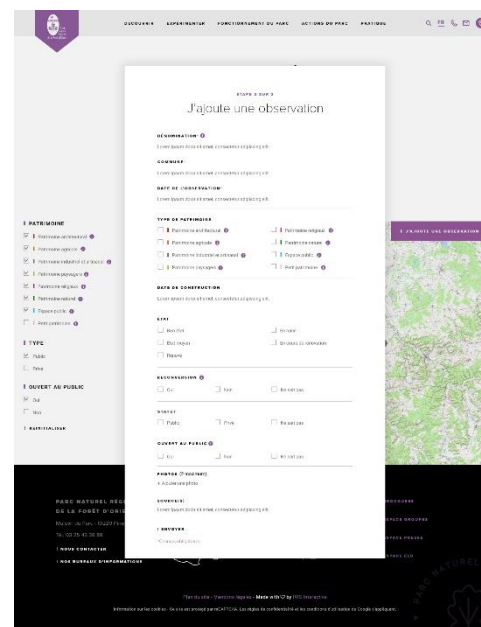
DÉCOUVRIR EXPÉRIMENTER FONCTIONNEMENT DU PARC ACTIONS DU PARC PRATIQUE

FR

ÉTAPE 3 SUR 3
J'ajoute une observation

DÉNOMINATION*
Lorem ipsum dolor sit amet, consectetur adipiscing elit.

COMMUNE*
Lorem ipsum dolor sit amet, consectetur adipiscing elit.

DATE DE L'OBSERVATION*
Lorem ipsum dolor sit amet, consectetur adipiscing elit.

TYPE DE PATRIMOINE
Patrimoine architectural
Patrimoine religieux
Patrimoine agricole
Patrimoine naturel
Patrimoine industriel et artisanal
Espace public
Patrimoine paysager
Petit patrimoine

DATE DE CONSTRUCTION
Lorem ipsum dolor sit amet, consectetur adipiscing elit.

ÉTAT
Bon état
En ruine
État moyen
En cours de rénovation
Rénové

RECONVERSION
Oui
Non
Ne sait pas

STATUT
Public
Privé
Ne sait pas

OUVERT AU PUBLIC
Oui
Non
Ne sait pas

PHOTOS (3 maximum)
+ Ajouter une photo

COMMENTAIRE
Lorem ipsum dolor sit amet, consectetur adipiscing elit.

ENVOYER
* Champs obligatoires

PATRIMOINE
Patrimoine architectural
Patrimoine agricole
Patrimoine industriel et artisanal
Patrimoine paysager
Patrimoine religieux
Patrimoine naturel
Espace public
Petit patrimoine

TYPE
Public
Privé

OUVERT AU PUBLIC
Oui
Non

RÉINITIALISER

J'AJOUTE UNE OBSERVATION

PARC NATUREL RÉG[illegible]
DE LA FORÊT D'ORI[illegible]
Maison du Parc - 10220 Piney
Tél. 03 25 43 38 88
NOUS CONTACTER
NOS BUREAUX D'INFORMATIONS

BROCHURES
ESPACE GROUPES
ESPACE PRESSE
ESPACE ÉLU

Plan du site - Mentions légales - Made with ♡ by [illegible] Interactive
Information sur les cookies · Ce site est protégé par reCAPTCHA. Les règles de confidentialité et les conditions d'utilisation de Google s'appliquent.